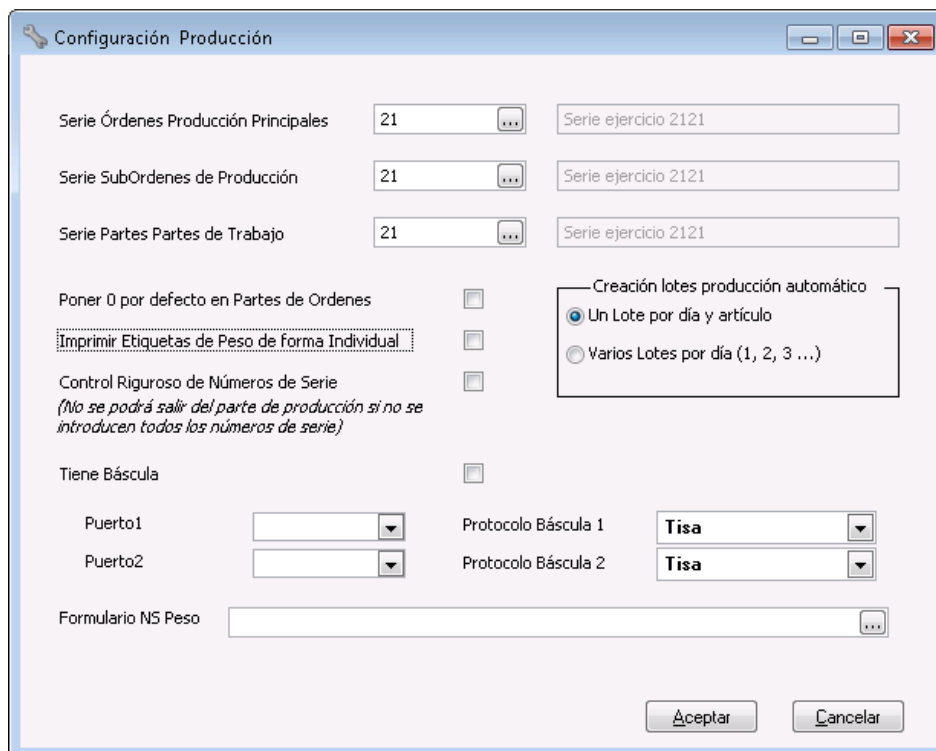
Configuración Producción

Serie Órdenes Producción Principales 21 ... Serie ejercicio 2121

Serie SubOrdenes de Producción 21 ... Serie ejercicio 2121

Serie Partes Partes de Trabajo 21 ... Serie ejercicio 2121

Poner 0 por defecto en Partes de Ordenes

Imprimir Etiquetas de Peso de forma Individual

Control Riguroso de Números de Serie
(No se podrá salir del parte de producción si no se introducen todos los números de serie)

Creación lotes producción automático
Un Lote por día y artículo
Varios Lotes por día (1, 2, 3 ...)

Tiene Báscula

Puerto1
Puerto2
Protocolo Báscula 1 Tisa
Protocolo Báscula 2 Tisa

Formulario NS Peso ...

Aceptar Cancelar